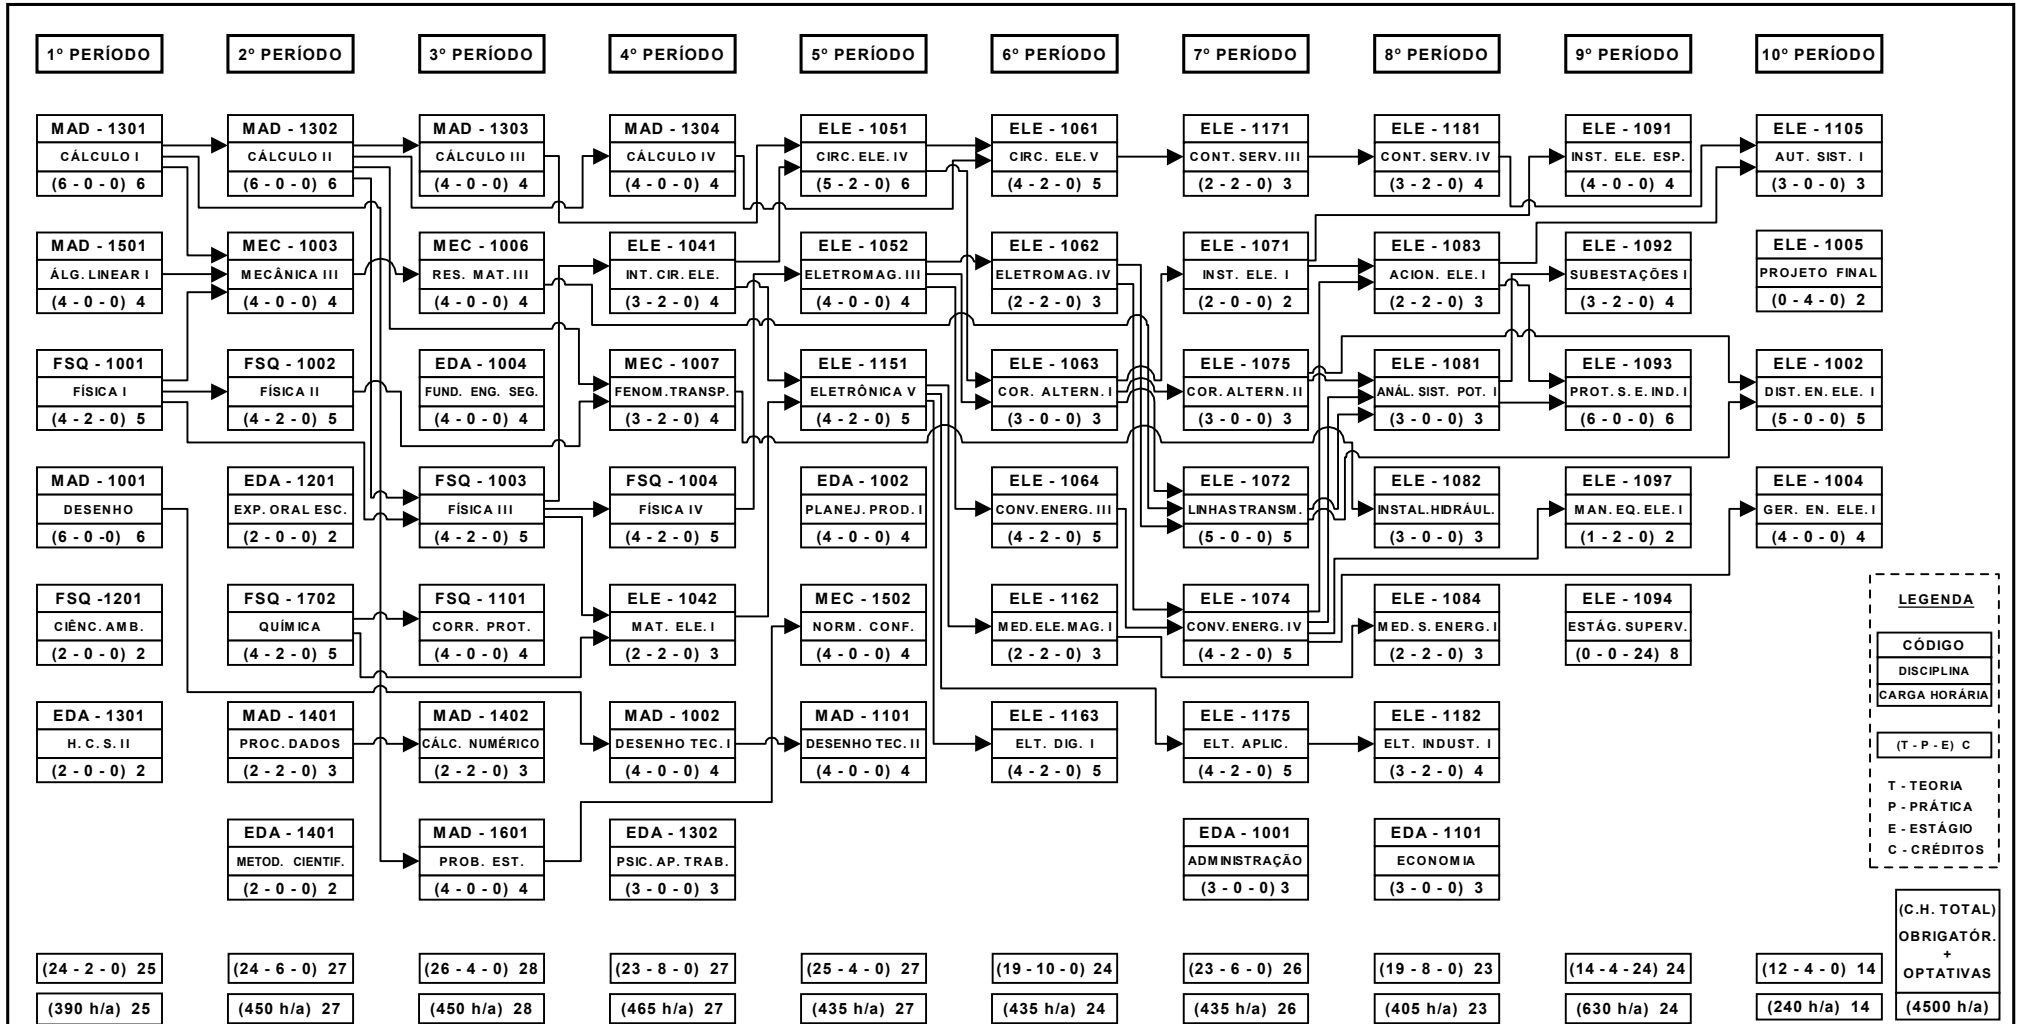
1º PERÍODO

MAD - 1301
CÁLCULO I
(6 - 0 - 0) 6

MAD - 1501
ÁLG. LINEAR I
(4 - 0 - 0) 4

FSQ - 1001
FÍSICA I
(4 - 2 - 0) 5

MAD - 1001
DESENHO
(6 - 0 -0) 6

FSQ -1201
CIÊNC. AMB.
(2 - 0 - 0) 2

EDA - 1301
H. C. S. II
(2 - 0 - 0) 2

(24 - 2 - 0) 25
(390 h/a) 25

2º PERÍODO

MAD - 1302
CÁLCULO II
(6 - 0 - 0) 6

MEC - 1003
MECÂNICA III
(4 - 0 - 0) 4

FSQ - 1002
FÍSICA II
(4 - 2 - 0) 5

EDA - 1201
EXP. ORAL ESC.
(2 - 0 - 0) 2

FSQ - 1702
QUÍMICA
(4 - 2 - 0) 5

MAD - 1401
PROC. DADOS
(2 - 2 - 0) 3

EDA - 1401
METOD. CIENTIF.
(2 - 0 - 0) 2

(24 - 6 - 0) 27
(450 h/a) 27

3º PERÍODO

MAD - 1303
CÁLCULO III
(4 - 0 - 0) 4

MEC - 1006
RES. MAT. III
(4 - 0 - 0) 4

EDA - 1004
FUND. ENG. SEG.
(4 - 0 - 0) 4

FSQ - 1003
FÍSICA III
(4 - 2 - 0) 5

FSQ - 1101
CORR. PROT.
(4 - 0 - 0) 4

MAD - 1402
CÁLC. NUMÉRICO
(2 - 2 - 0) 3

MAD - 1601
PROB. EST.
(4 - 0 - 0) 4

(26 - 4 - 0) 28
(450 h/a) 28

4º PERÍODO

MAD - 1304
CÁLCULO IV
(4 - 0 - 0) 4

ELE - 1041
INT. CIR. ELE.
(3 - 2 - 0) 4

MEC - 1007
FENOM. TRANSP.
(3 - 2 - 0) 4

FSQ - 1004
FÍSICA IV
(4 - 2 - 0) 5

ELE - 1042
MAT. ELE. I
(2 - 2 - 0) 3

MAD - 1002
DESENHO TEC. I
(4 - 0 - 0) 4

EDA - 1302
PSIC. AP. TRAB.
(3 - 0 - 0) 3

(23 - 8 - 0) 27
(465 h/a) 27

5º PERÍODO

ELE - 1051
CIRC. ELE. IV
(5 - 2 - 0) 6

ELE - 1052
ELETROMAG. III
(4 - 0 - 0) 4

ELE - 1151
ELETRÔNICA V
(4 - 2 - 0) 5

EDA - 1002
PLANEJ. PROD. I
(4 - 0 - 0) 4

MEC - 1502
NORM. CONF.
(4 - 0 - 0) 4

MAD - 1101
DESENHO TEC. II
(4 - 0 - 0) 4

(25 - 4 - 0) 27
(435 h/a) 27

6º PERÍODO

ELE - 1061
CIRC. ELE. V
(4 - 2 - 0) 5

ELE - 1062
ELETROMAG. IV
(2 - 2 - 0) 3

ELE - 1063
COR. ALTERN. I
(3 - 0 - 0) 3

ELE - 1064
CONV. ENERG. III
(4 - 2 - 0) 5

ELE - 1162
MED. ELE. MAG. I
(2 - 2 - 0) 3

ELE - 1163
ELT. DIG. I
(4 - 2 - 0) 5

(19 - 10 - 0) 24
(435 h/a) 24

7º PERÍODO

ELE - 1171
CONT. SERV. III
(2 - 2 - 0) 3

ELE - 1071
INST. ELE. I
(2 - 0 - 0) 2

ELE - 1075
COR. ALTERN. II
(3 - 0 - 0) 3

ELE - 1072
LINHAS TRANSM.
(5 - 0 - 0) 5

ELE - 1074
CONV. ENERG. IV
(4 - 2 - 0) 5

ELE - 1175
ELT. APLIC.
(4 - 2 - 0) 5

EDA - 1001
ADMINISTRAÇÃO
(3 - 0 - 0) 3

(23 - 6 - 0) 26
(435 h/a) 26

8º PERÍODO

ELE - 1181
CONT. SERV. IV
(3 - 2 - 0) 4

ELE - 1083
ACION. ELE. I
(2 - 2 - 0) 3

ELE - 1081
ANÁL. SIST. POT. I
(3 - 0 - 0) 3

ELE - 1082
INSTAL. HIDRÁUL.
(3 - 0 - 0) 3

ELE - 1084
MED. S. ENERG. I
(2 - 2 - 0) 3

ELE - 1182
ELT. INDUST. I
(3 - 2 - 0) 4

EDA - 1101
ECONOMIA
(3 - 0 - 0) 3

(19 - 8 - 0) 23
(405 h/a) 23

9º PERÍODO

ELE - 1091
INST. ELE. ESP.
(4 - 0 - 0) 4

ELE - 1092
SUBESTAÇÕES I
(3 - 2 - 0) 4

ELE - 1093
PROT. S. E. IND. I
(6 - 0 - 0) 6

ELE - 1097
MAN. EQ. ELE. I
(1 - 2 - 0) 2

ELE - 1094
ESTÁG. SUPERV.
(0 - 0 - 24) 8

(14 - 4 - 24) 24
(630 h/a) 24

10º PERÍODO

ELE - 1105
AUT. SIST. I
(3 - 0 - 0) 3

ELE - 1005
PROJETO FINAL
(0 - 4 - 0) 2

ELE - 1002
DIST. EN. ELE. I
(5 - 0 - 0) 5

ELE - 1004
GER. EN. ELE. I
(4 - 0 - 0) 4

(12 - 4 - 0) 14
(240 h/a) 14

LEGENDA
CÓDIGO
DISCIPLINA
CARGA HORÁRIA
(T - P - E) C
T - TEORIA
P - PRÁTICA
E - ESTÁGIO
C - CRÉDITOS

(C.H. TOTAL)
OBRIGATÓR.
+
OPTATIVAS
(4500 h/a)